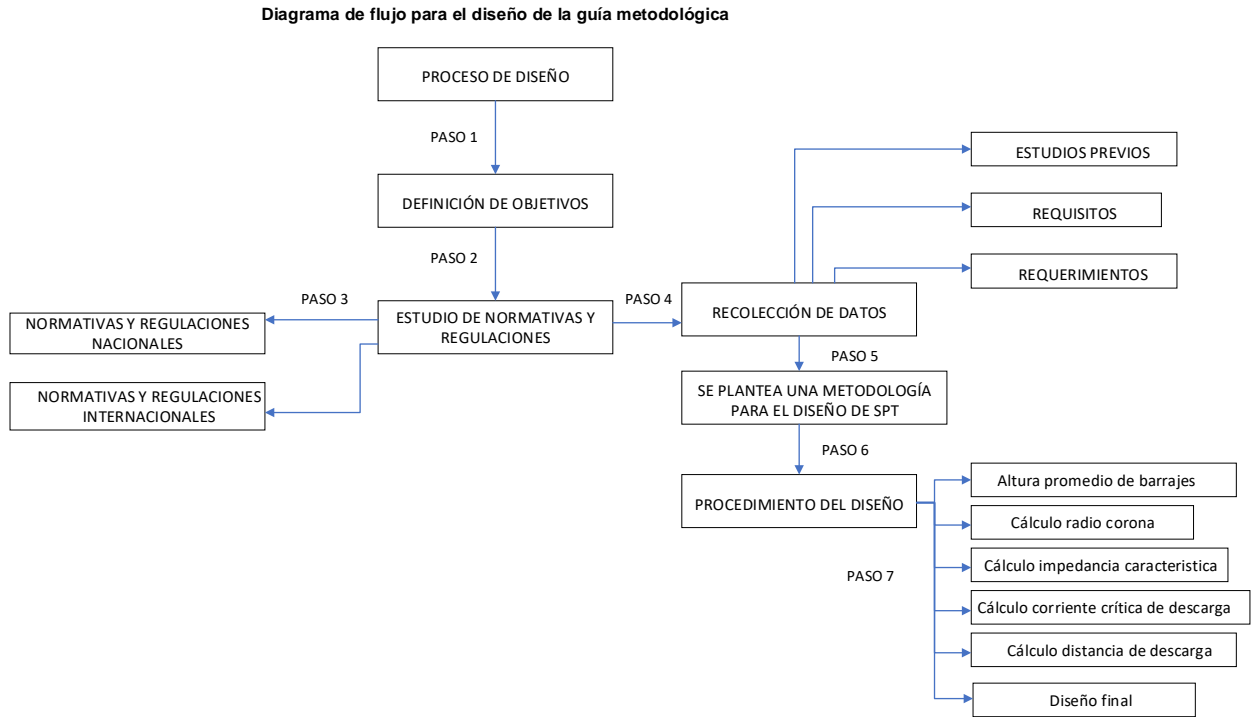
Diagrama de flujo para el diseño de la guía metodológica

PROCESO DE DISEÑO

PASO 1

DEFINICIÓN DE OBJETIVOS

PASO 2

PASO 3

NORMATIVAS Y REGULACIONES NACIONALES

NORMATIVAS Y REGULACIONES INTERNACIONALES

ESTUDIO DE NORMATIVAS Y REGULACIONES

PASO 4

RECOLECCIÓN DE DATOS

ESTUDIOS PREVIOS

REQUISITOS

REQUERIMIENTOS

PASO 5

SE PLANTEA UNA METODOLOGÍA PARA EL DISEÑO DE SPT

PASO 6

PROCEDIMIENTO DEL DISEÑO

PASO 7

Altura promedio de barrajes

Cálculo radio corona

Cálculo impedancia caracteristica

Cálculo corriente crítica de descarga

Cálculo distancia de descarga

Diseño final